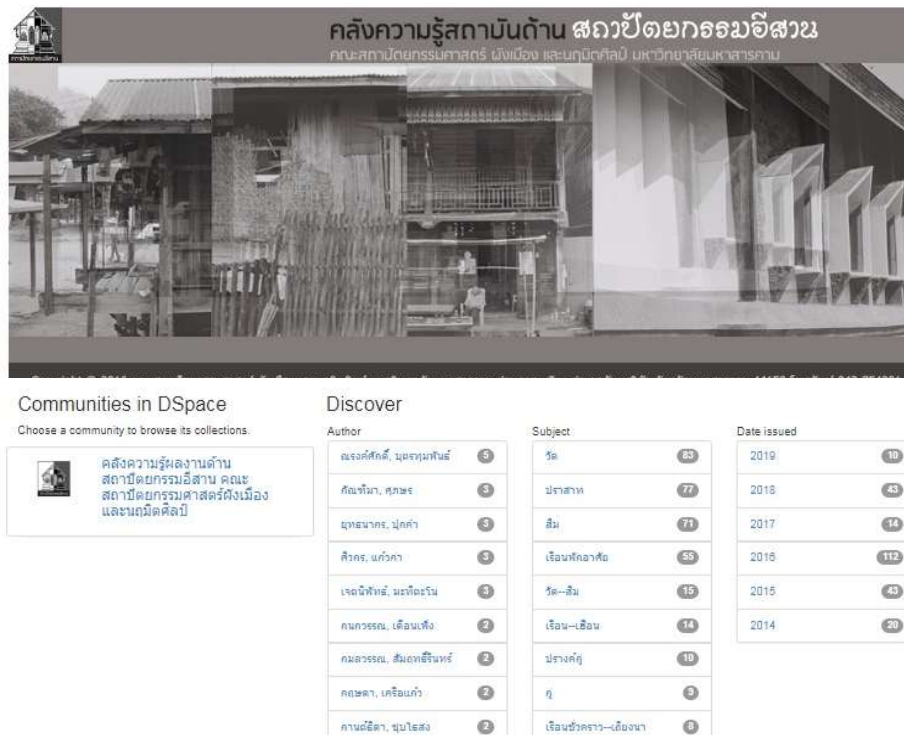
คลังความรู้สถาบันด้าน สถาปัตยกรรมอีสาน
คณะสถาปัตยกรรมศาสตร์ ผังเมือง และนฤมิตศิลป์ มหาวิทยาลัยมหาสารคาม

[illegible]

Communities in DSpace
Choose a community to browse its collections.

คลังความรู้ผลงานด้านสถาปัตยกรรมอีสาน คณะสถาปัตยกรรมศาสตร์ผังเมืองและนฤมิตศิลป์

Discover

Author
| | |
|---|---|
| ณรงค์ศักดิ์, บุตรทุมพันธ์ | 5 |
| กัณฑ์มา, ศุภชร | 3 |
| ยุทธนาคร, ปุกค่า | 3 |
| ศิวกร, แก้วกา | 3 |
| เจษฎ์พัทธ์, มะทิตะโน | 3 |
| กนกวรรณ, เดือนเพ็ง | 2 |
| กมลวรรณ, สัมฤทธิ์รินทร์ | 2 |
| กฤษดา, เครือแก้ว | 2 |
| กานต์ธิดา, ชุมใสส่ง | 2 |

Subject
| | |
|---|---|
| วัด | 83 |
| ปราสาท | 77 |
| สิม | 71 |
| เรือนพักอาศัย | 55 |
| วัด--สิม | 15 |
| เรือน--เฮือน | 14 |
| ปรางค์กู่ | 10 |
| กู่ | 9 |
| เรือนชั่วคราว--เถียงนา | 8 |

Date issued
| | |
|---|---|
| 2019 | 10 |
| 2018 | 43 |
| 2017 | 14 |
| 2016 | 112 |
| 2015 | 43 |
| 2014 | 20 |